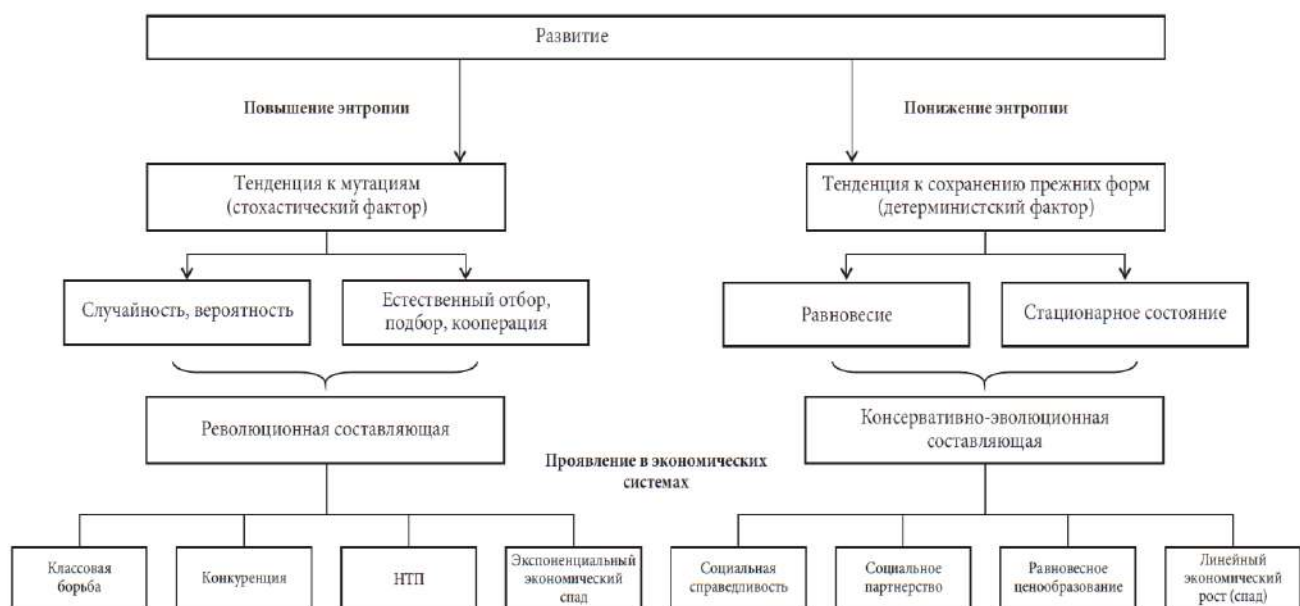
Развитие

Повышение энтропии

Понижение энтропии

Тенденция к мутациям (стохастический фактор)

Тенденция к сохранению прежних форм (детерминистский фактор)

Случайность, вероятность

Естественный отбор, подбор, кооперация

Равновесие

Стационарное состояние

Революционная составляющая

Консервативно-эволюционная составляющая

Проявление в экономических системах

Классовая борьба

Конкуренция

НТП

Экспоненциальный экономический спад

Социальная справедливость

Социальное партнерство

Равновесное ценообразование

Линейный экономический рост (спад)